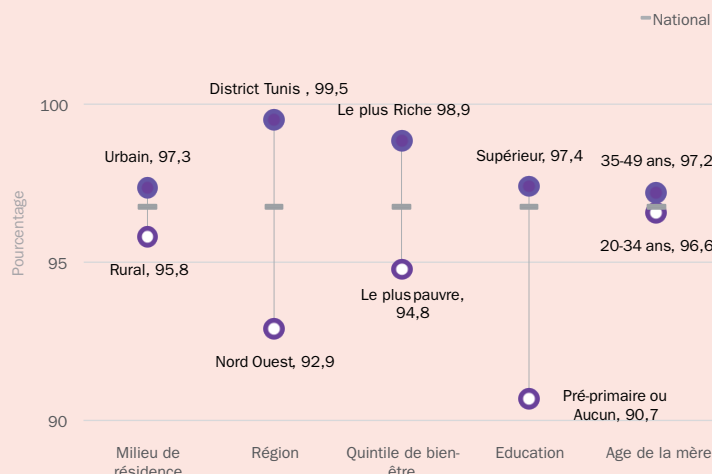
National

100

95

90

Pourcentage

Urbain, 97,3

Rural, 95,8

District Tunis , 99,5

Nord Ouest, 92,9

Le plus Riche 98,9

Le plus pauvre, 94,8

Supérieur, 97,4

Pré-primaire ou Aucun, 90,7

35-49 ans, 97,2

20-34 ans, 96,6

Milieu de résidence

Région

Quintile de bien-être

Education

Age de la mère